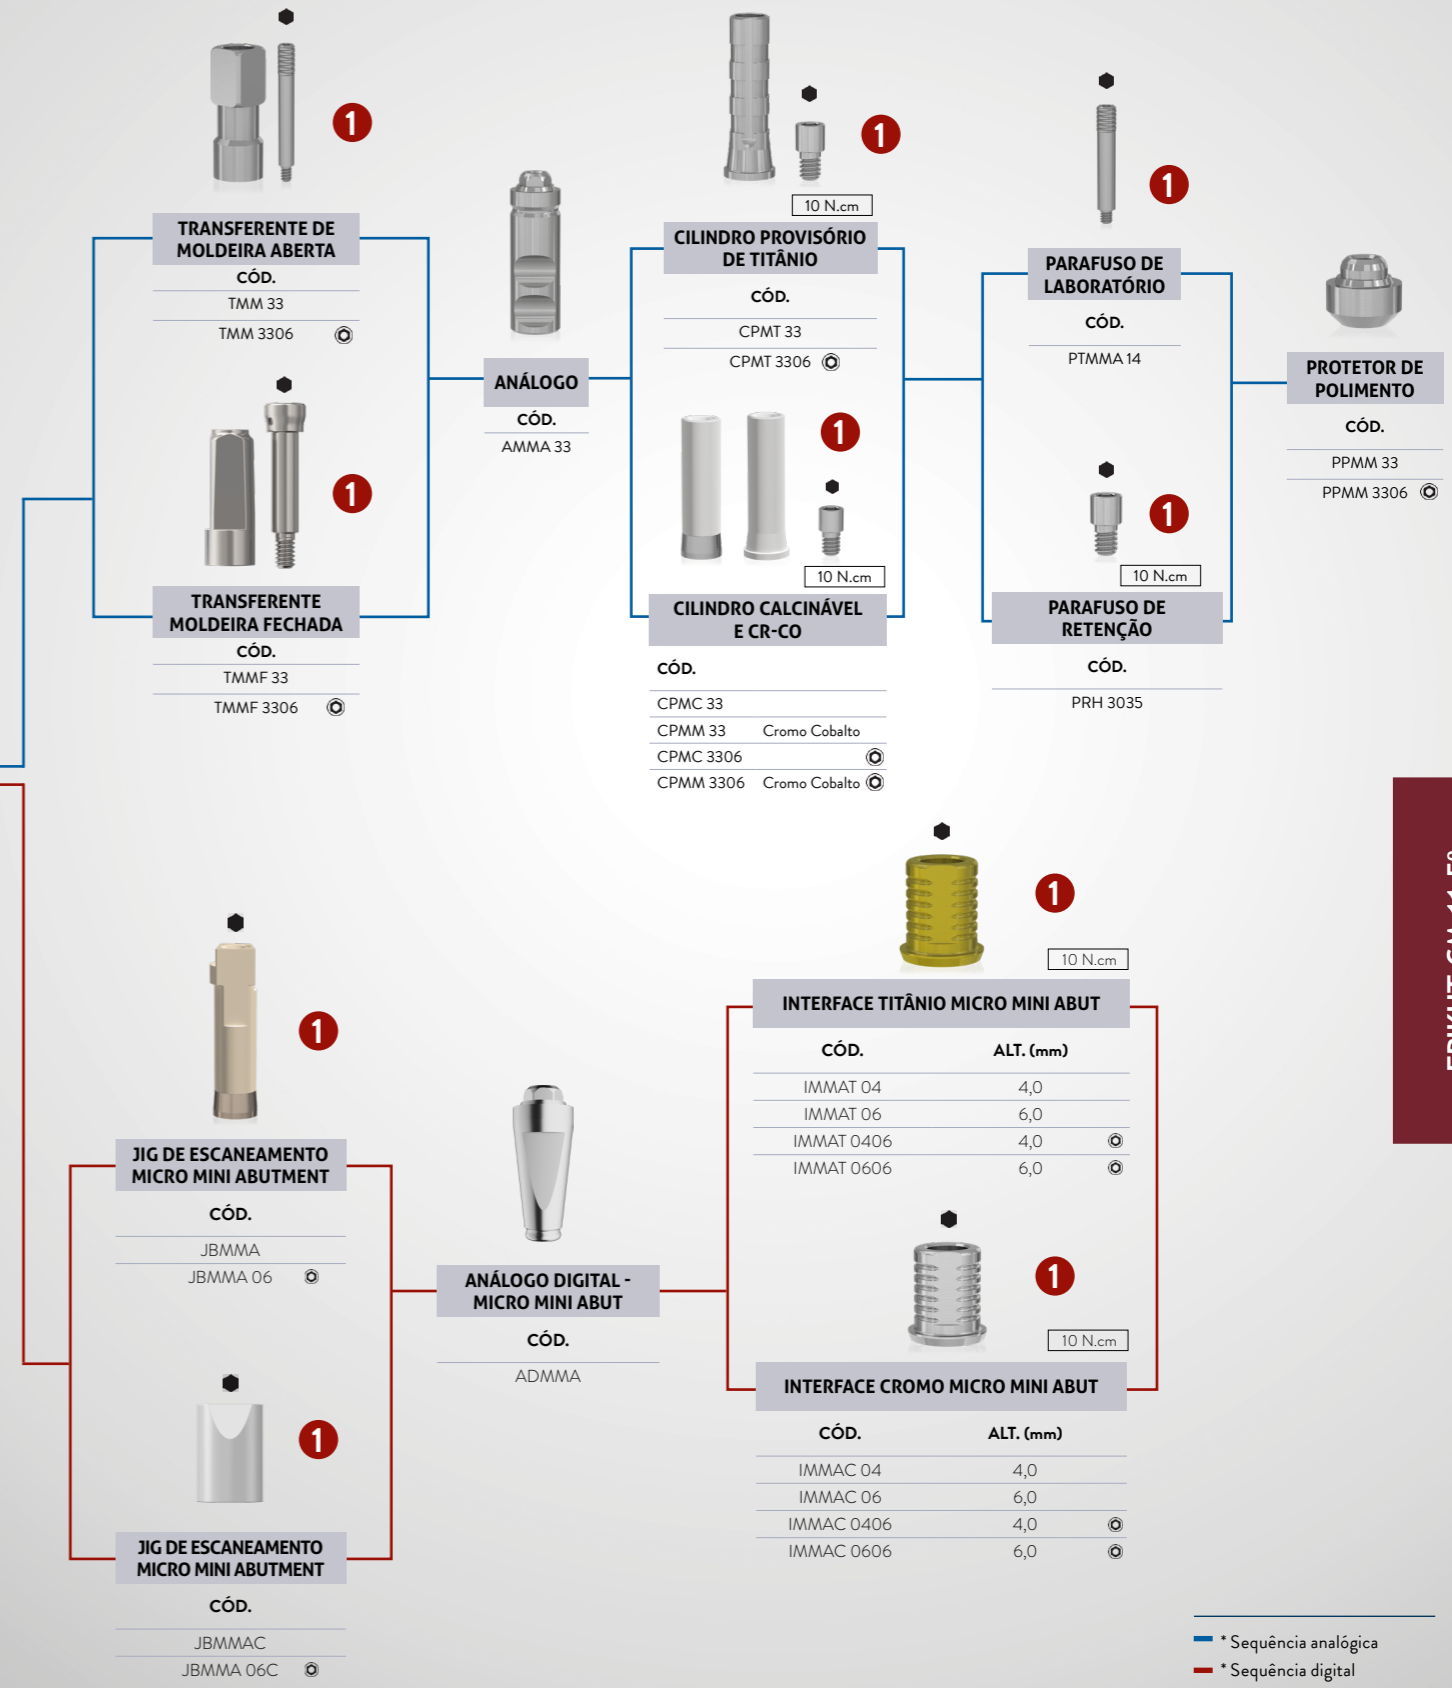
1

TRANSFERENTE DE MOLDEIRA ABERTA

CÓD.

TMM 33

TMM 3306

1

TRANSFERENTE MOLDEIRA FECHADA

CÓD.

TMMF 33

TMMF 3306

ANÁLOGO

CÓD.

AMMA 33

10 N.cm

1

CILINDRO PROVISÓRIO DE TITÂNIO

CÓD.

CPMT 33

CPMT 3306

1

10 N.cm

CILINDRO CALCINÁVEL E CR-CO

CÓD.

| CPMC 33 | |
|---|---|
| CPMM 33 | Cromo Cobalto |
| CPMC 3306 | |
| CPMM 3306 | Cromo Cobalto |

1

PARAFUSO DE LABORATÓRIO

CÓD.

PTMMA 14

1

10 N.cm

PARAFUSO DE RETENÇÃO

CÓD.

PRH 3035

PROTETOR DE POLIMENTO

CÓD.

PPMM 33

PPMM 3306

1

JIG DE ESCANEAMENTO MICRO MINI ABUTMENT

CÓD.

JBMMA

JBMMA 06

1

JIG DE ESCANEAMENTO MICRO MINI ABUTMENT

CÓD.

JBMMAC

JBMMA 06C

ANÁLOGO DIGITAL - MICRO MINI ABUT

CÓD.

ADMMA

1

10 N.cm

INTERFACE TITÂNIO MICRO MINI ABUT

| CÓD. | ALT. (mm) |
|---|---|
| IMMAT 04 | 4,0 |
| IMMAT 06 | 6,0 |
| IMMAT 0406 | 4,0 |
| IMMAT 0606 | 6,0 |

1

10 N.cm

INTERFACE CROMO MICRO MINI ABUT

| CÓD. | ALT. (mm) |
|---|---|
| IMMAC 04 | 4,0 |
| IMMAC 06 | 6,0 |
| IMMAC 0406 | 4,0 |
| IMMAC 0606 | 6,0 |

* Sequência analógica
* Sequência digital

ERIKIT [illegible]